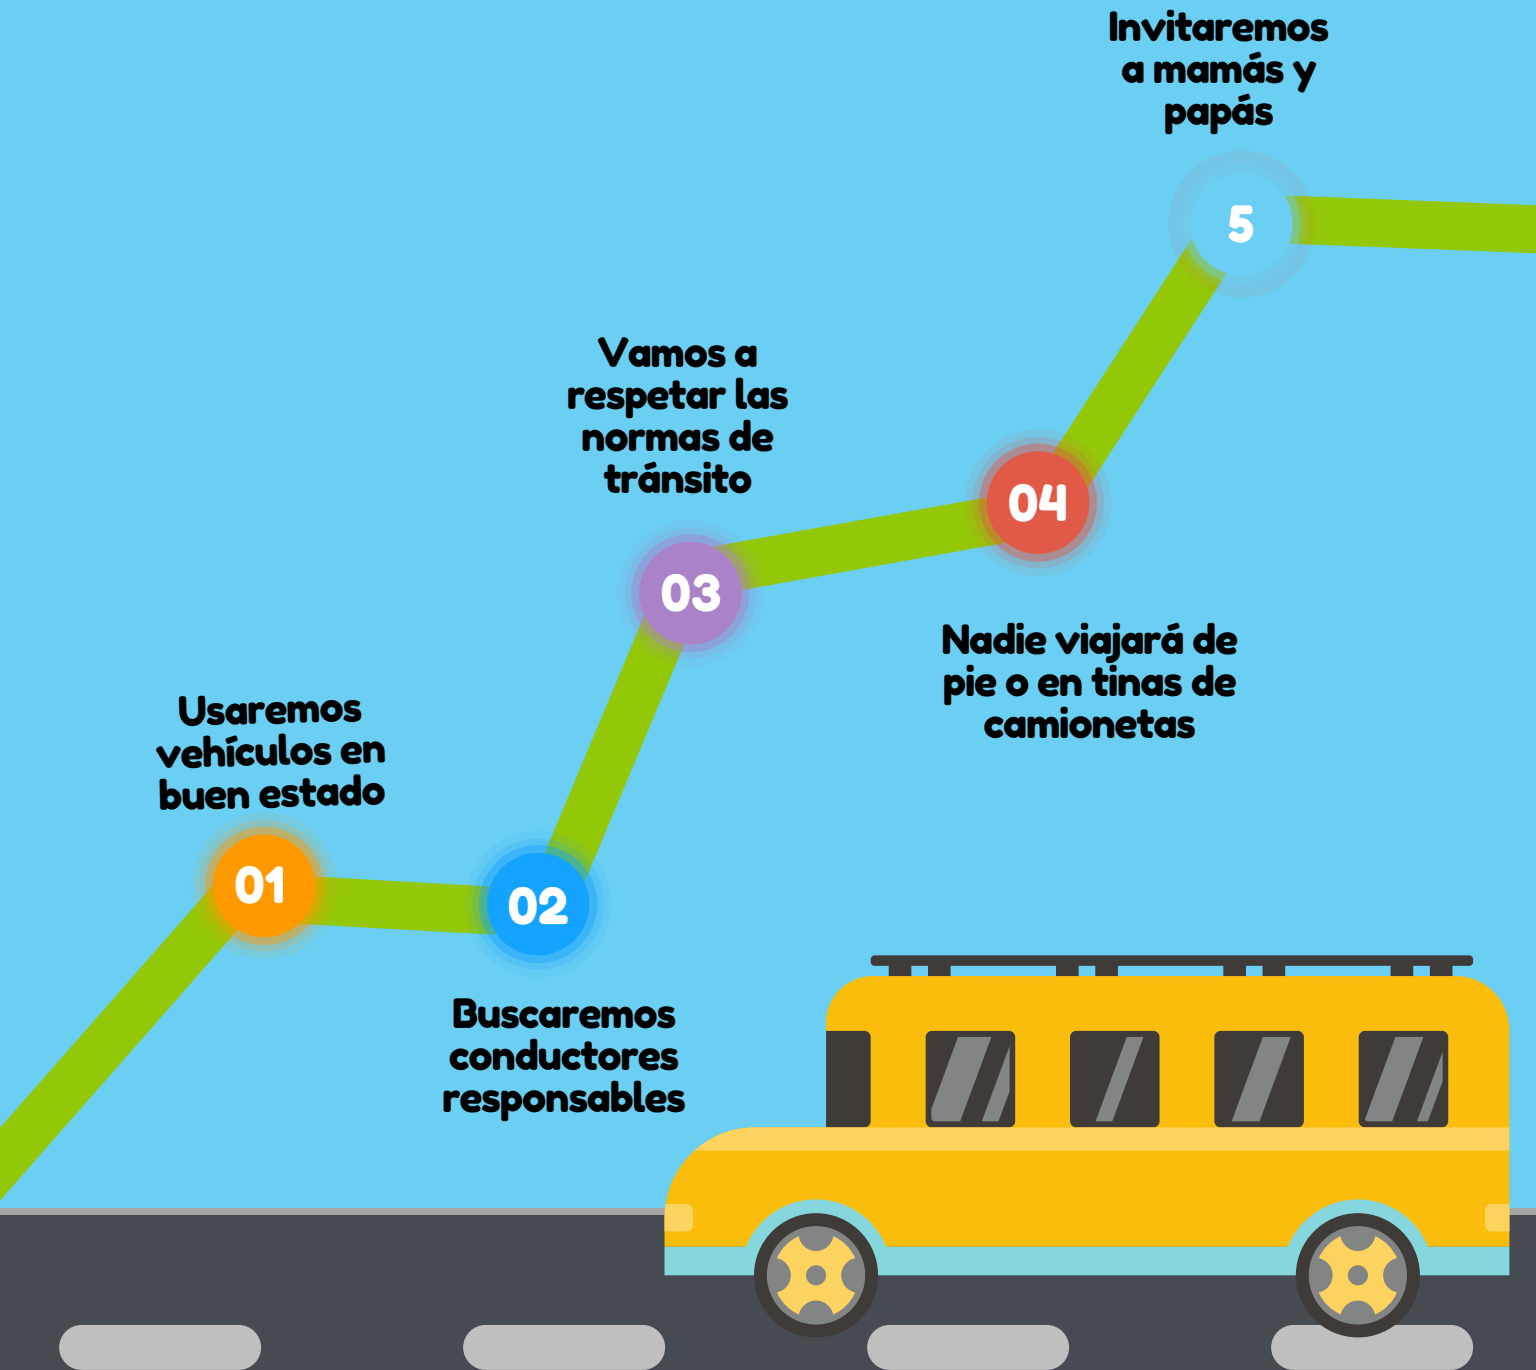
Invitaremos a mamás y papás

5

Vamos a respetar las normas de tránsito

03

04

Nadie viajará de pie o en tinas de camionetas

Usaremos vehículos en buen estado

01

02

Buscaremos conductores responsables